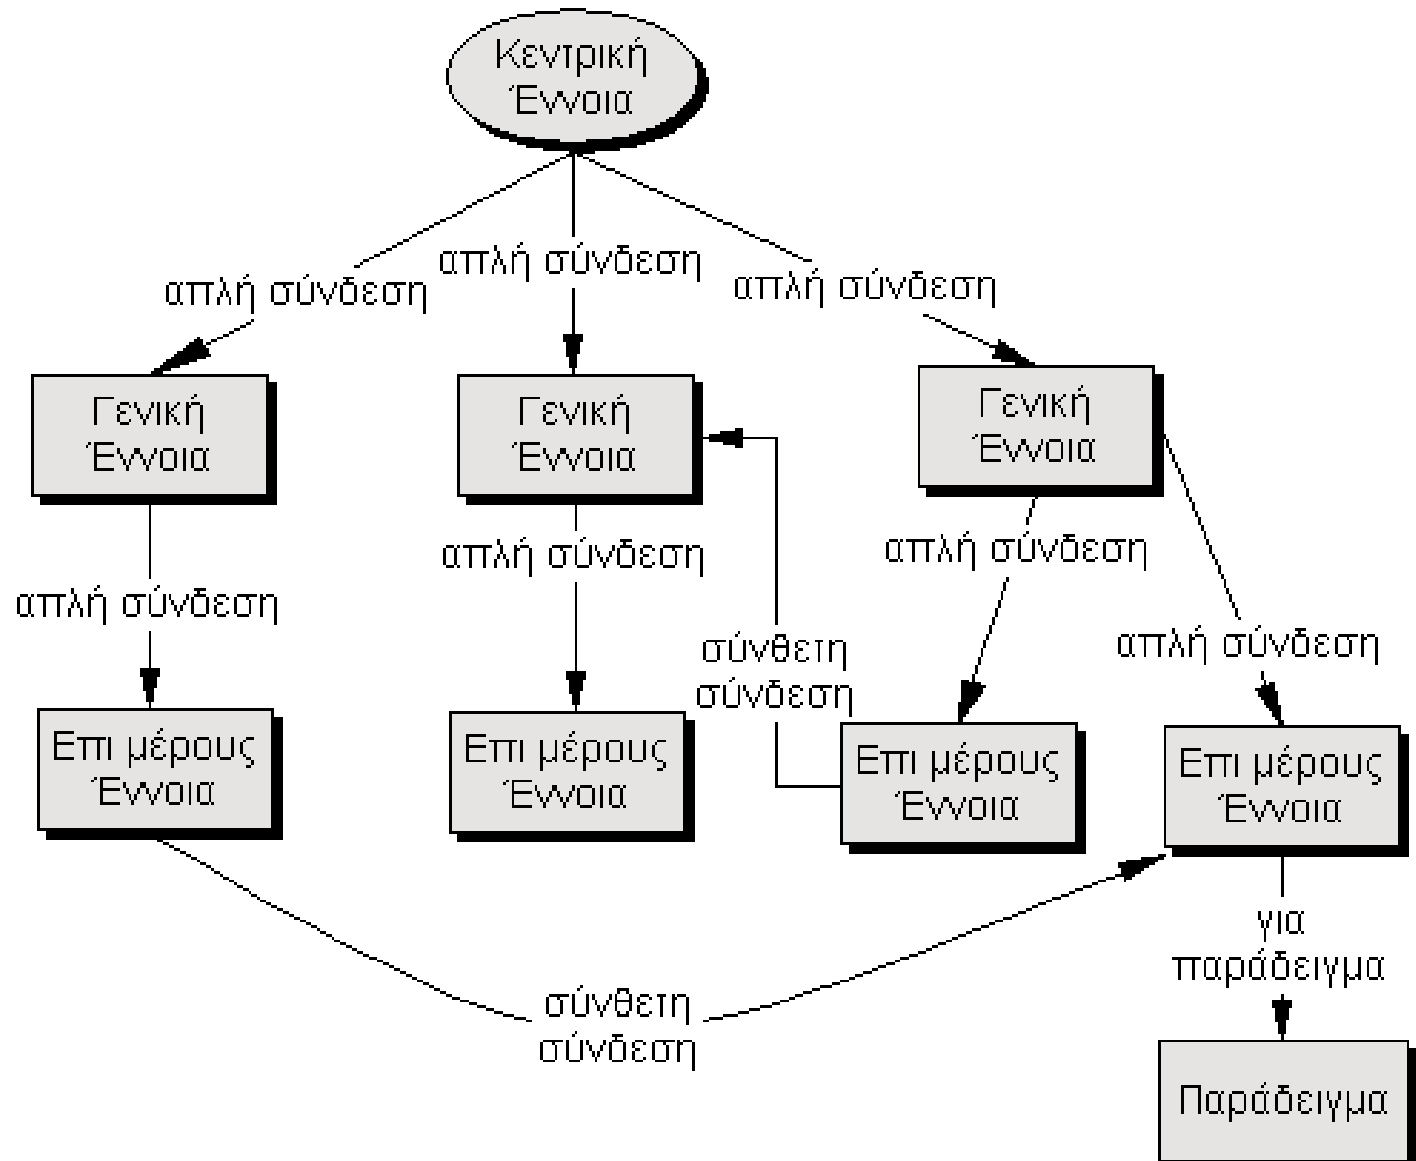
Κεντρική Έννοια

απλή σύνδεση
απλή σύνδεση
απλή σύνδεση

Γενική Έννοια
Γενική Έννοια
Γενική Έννοια

απλή σύνδεση
απλή σύνδεση
απλή σύνδεση
απλή σύνδεση

σύνθετη σύνδεση

Επι μέρους Έννοια
Επι μέρους Έννοια
Επι μέρους Έννοια
Επι μέρους Έννοια

για παράδειγμα

σύνθετη σύνδεση

Παράδειγμα